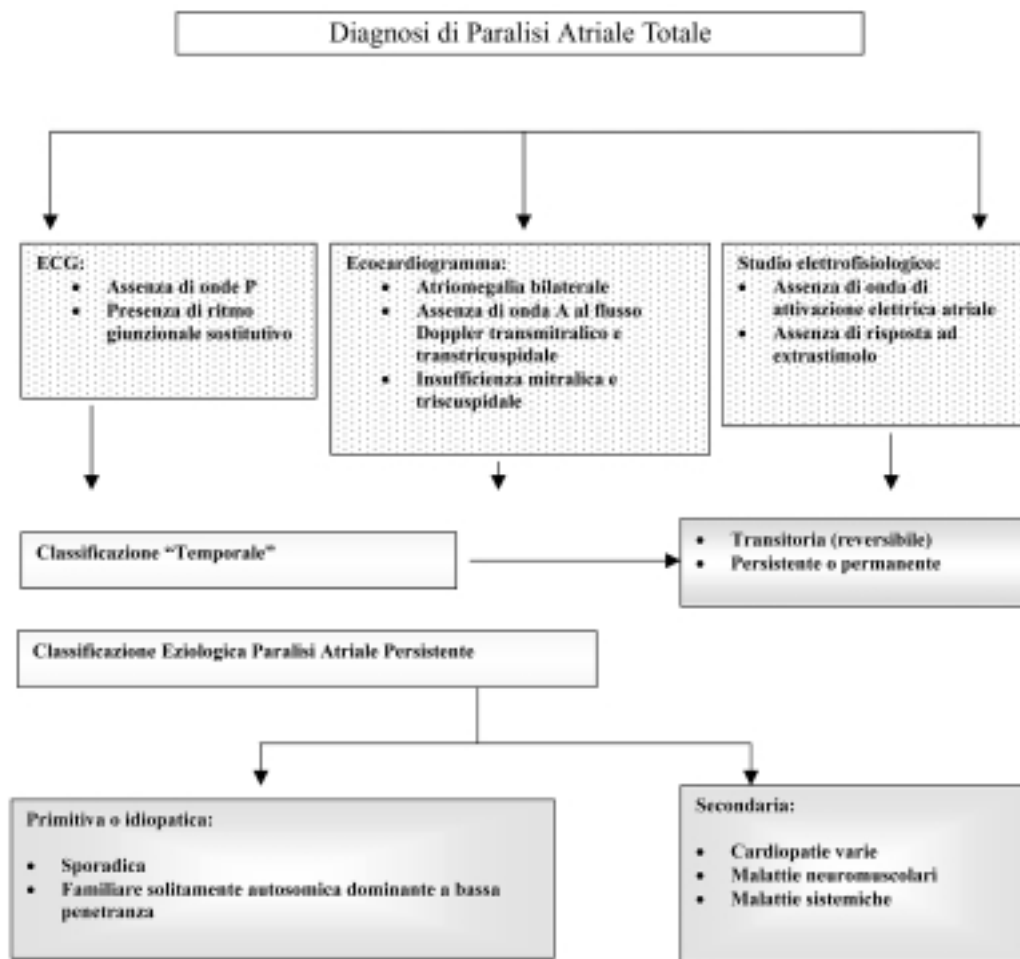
Diagnosi di Paralisi Atriale Totale

ECG:
- Assenza di onde P
- Presenza di ritmo giunzionale sostitutivo

Ecocardiogramma:
- Atriomegalia bilaterale
- Assenza di onda A al flusso Doppler transmitralico e transtricuspidale
- Insufficienza mitralica e triscuspidale

Studio elettrofisiologico:
- Assenza di onda di attivazione elettrica atriale
- Assenza di risposta ad extrastimolo

Classificazione "Temporale"

- Transitoria (reversibile)
- Persistente o permanente

Classificazione Eziologica Paralisi Atriale Persistente

Primitiva o idiopatica:
- Sporadica
- Familiare solitamente autosomica dominante a bassa penetranza

Secondaria:
- Cardiopatie varie
- Malattie neuromuscolari
- Malattie sistemiche